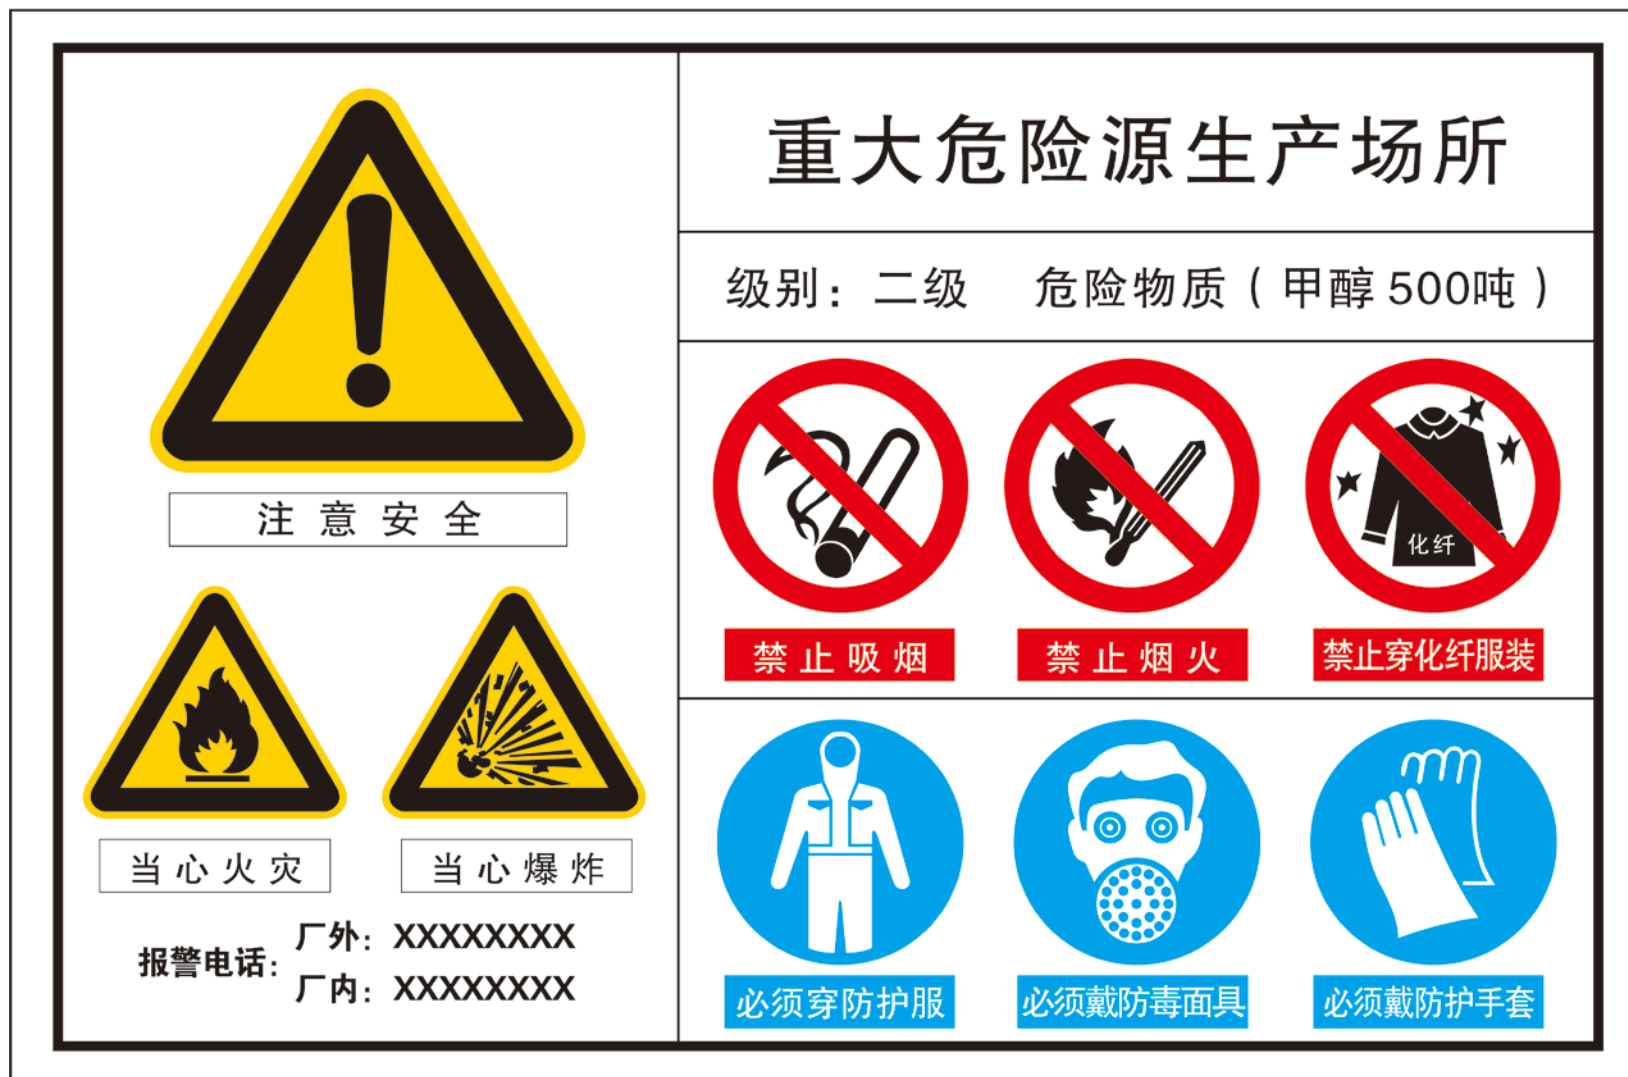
注意安全

当心火灾

当心爆炸

报警电话：厂外：XXXXXXXX
厂内：XXXXXXXX

重大危险源生产场所

级别：二级　危险物质（甲醇 500吨）

禁止吸烟

禁止烟火

化纤

禁止穿化纤服装

必须穿防护服

必须戴防毒面具

必须戴防护手套